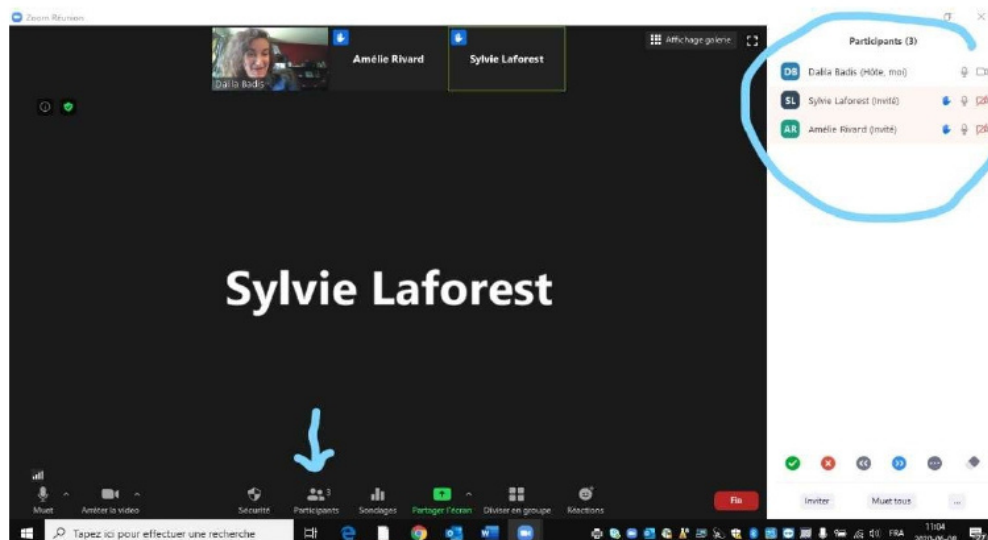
Zoom Réunion

Dalia Badis

Amélie Rivard

Sylvie Laforest

Affichage galerie

Sylvie Laforest

Muet

Arrêter la vidéo

Sécurité

Participants 3

Sondages

Partager l'écran

Diviser en groupe

Réactions

Fin

Participants (3)

DB Dalia Badis (Hôte, moi)

SL Sylvie Laforest (Invité)

AR Amélie Rivard (Invité)

Inviter

Muet tous

...

Tapez ici pour effectuer une recherche

FRA

11:04

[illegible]